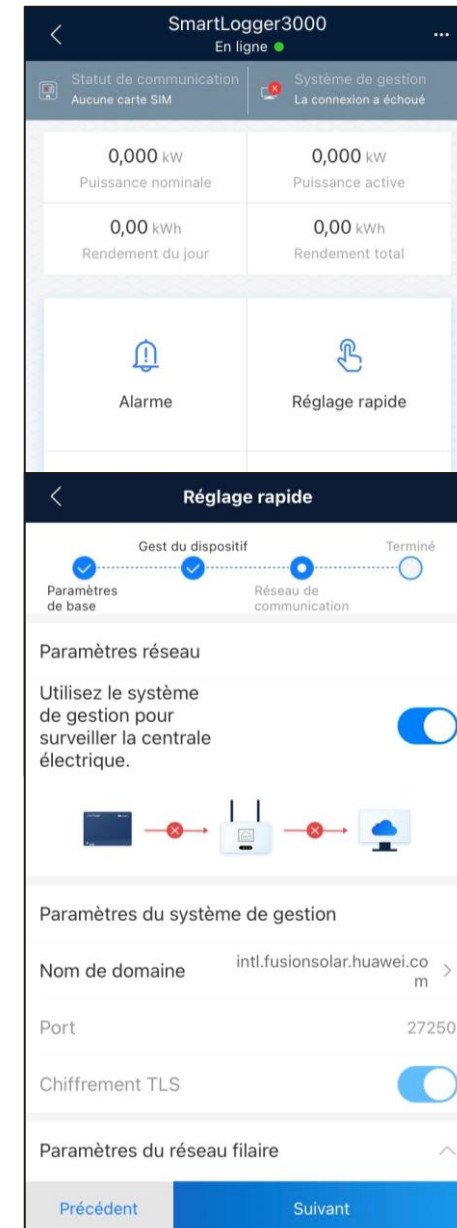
<
SmartLogger3000
En ligne
...

Statut de communication
Aucune carte SIM

Système de gestion
La connexion a échoué

0,000 kW
Puissance nominale

0,000 kW
Puissance active

0,00 kWh
Rendement du jour

0,00 kWh
Rendement total

Alarme

Réglage rapide

<
Réglage rapide

Gest du dispositif
Terminé
Paramètres de base
Réseau de communication

Paramètres réseau

Utilisez le système de gestion pour surveiller la centrale électrique.

Paramètres du système de gestion

Nom de domaine
intl.fusionsolar.huawei.com >

Port
27250

Chiffrement TLS

Paramètres du réseau filaire

Précédent
Suivant